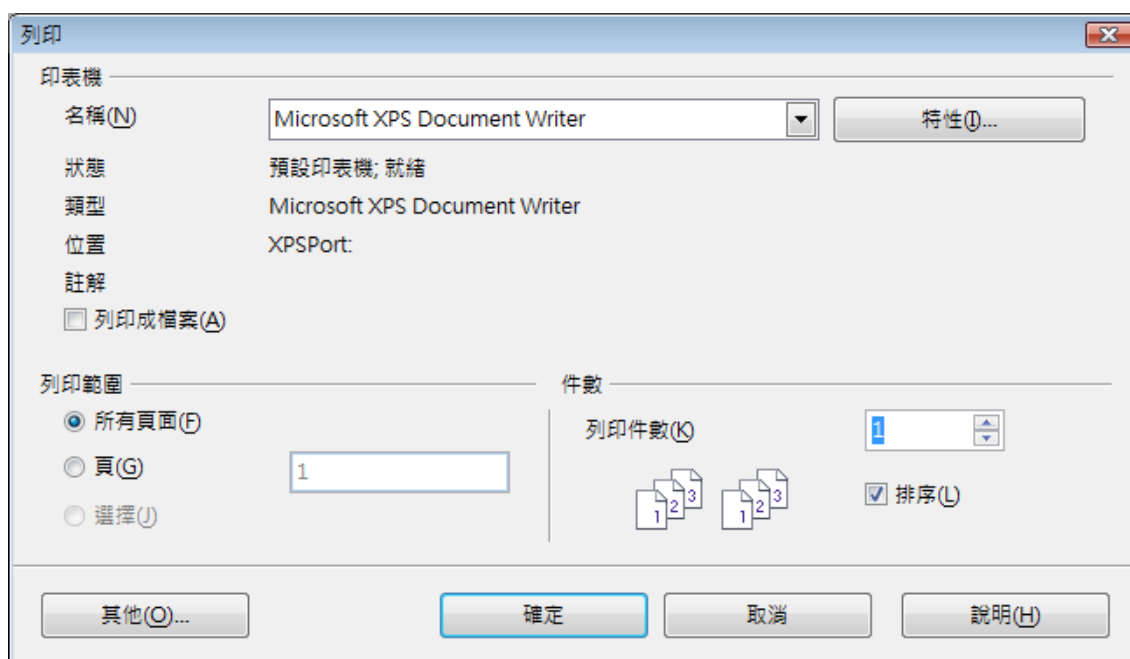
列印

印表機

名稱(N) Microsoft XPS Document Writer 特性(I)...

狀態 預設印表機; 就緒

類型 Microsoft XPS Document Writer

位置 XPSPort:

註解

列印成檔案(A)

列印範圍

所有頁面(F)

頁(G) 1

選擇(J)

件數

列印件數(K) 1

1 2 3 1 2 3

排序(L)

其他(O)... 確定 取消 說明(H)